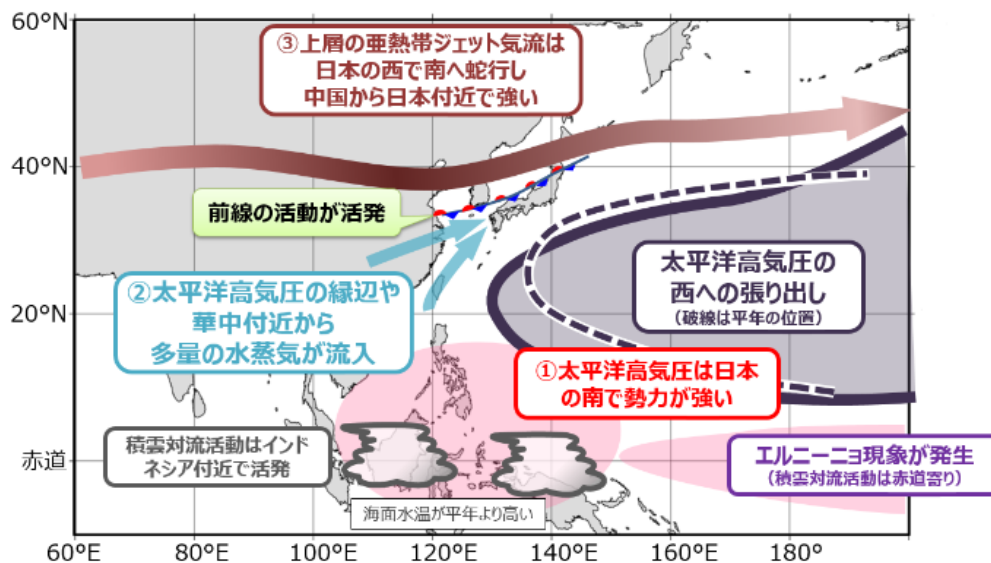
60°N

40°N

20°N

赤道

60°E 80°E 100°E 120°E 140°E 160°E 180°

③上層の亜熱帯ジェット気流は日本の西で南へ蛇行し中国から日本付近で強い

前線の活動が活発

②太平洋高気圧の縁辺や華中付近から多量の水蒸気が流入

太平洋高気圧の西への張り出し
（破線は平年の位置）

①太平洋高気圧は日本の南で勢力が強い

積雲対流活動はインドネシア付近で活発

エルニーニョ現象が発生
（積雲対流活動は赤道寄り）

海面水温が平年より高い